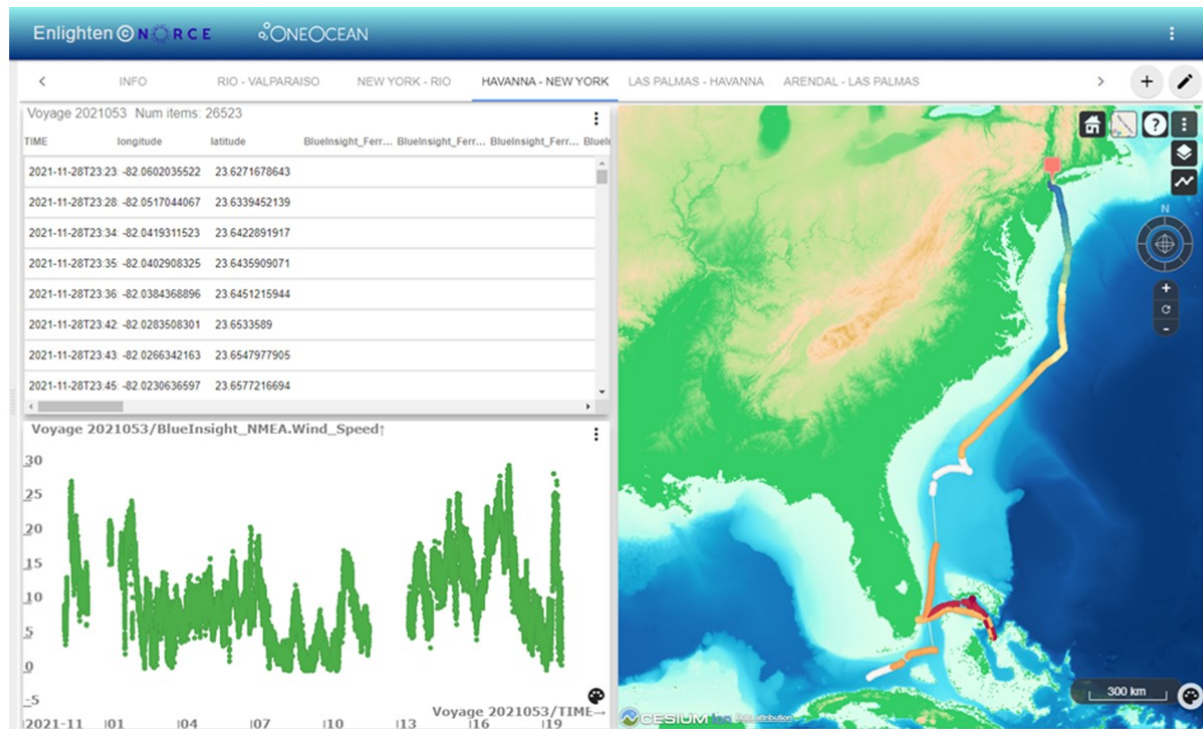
Enlighten NORCE ONEOCEAN

< INFO RIO - VALPARAISO NEW YORK - RIO HAVANNA - NEW YORK LAS PALMAS - HAVANNA ARENDAL - LAS PALMAS > +

Voyage 2021053 Num items: 26523

| TIME | longitude | latitude | BlueInsight_Ferr... | BlueInsight_Ferr... | BlueInsight_Ferr... | BlueI |
|---|---|---|---|---|---|---|
| 2021-11-28T23:23 | -82.0602035522 | 23.6271678643 | | | | |
| 2021-11-28T23:28 | -82.0517044067 | 23.6339452139 | | | | |
| 2021-11-28T23:34 | -82.0419311523 | 23.6422891917 | | | | |
| 2021-11-28T23:35 | -82.0402908325 | 23.6435909071 | | | | |
| 2021-11-28T23:36 | -82.0384368896 | 23.6451215944 | | | | |
| 2021-11-28T23:42 | -82.0283508301 | 23.6533589 | | | | |
| 2021-11-28T23:43 | -82.0266342163 | 23.6547977905 | | | | |
| 2021-11-28T23:45 | -82.0230636597 | 23.6577216694 | | | | |

Voyage 2021053/BlueInsight_NMEA.Wind_Speed↑

30
25
20
15
10
5
0
-5

Voyage 2021053/TIME→

2021-11 01 04 07 10 13 16 19

N
+
-

CESIUM ion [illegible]

300 km